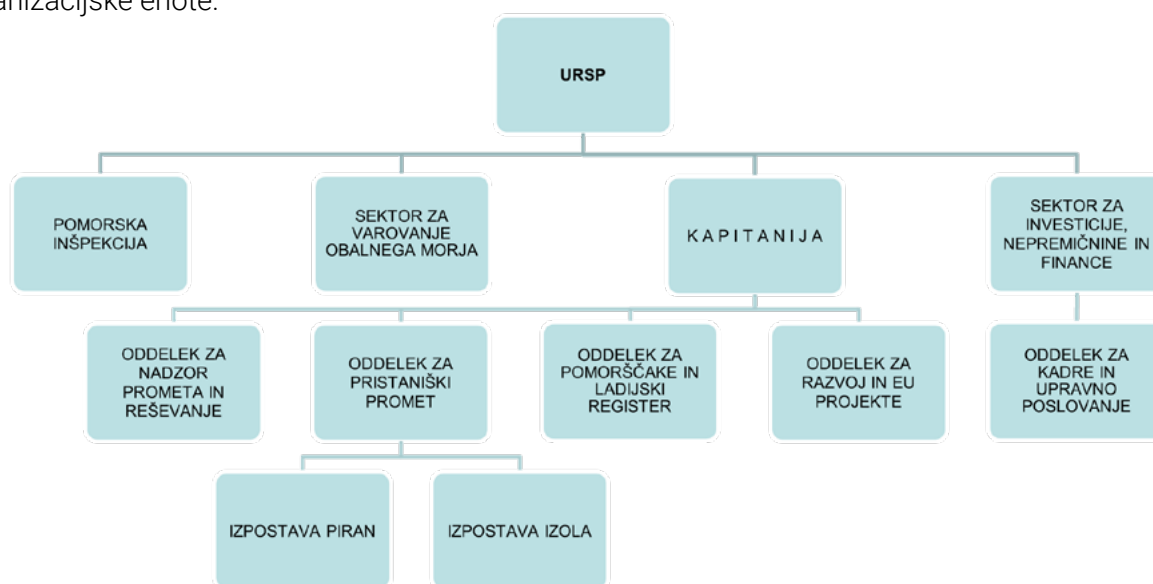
anizacijske enote:

URSP

POMORSKA INŠPEKCIJA

SEKTOR ZA VAROVANJE OBALNEGA MORJA

KAPITANIJA

SEKTOR ZA INVESTICIJE, NEPREMIČNINE IN FINANCE

ODDELEK ZA NADZOR PROMETA IN REŠEVANJE

ODDELEK ZA PRISTANIŠKI PROMET

ODDELEK ZA POMORŠČAKE IN LADIJSKI REGISTER

ODDELEK ZA RAZVOJ IN EU PROJEKTE

ODDELEK ZA KADRE IN UPRAVNO POSLOVANJE

IZPOSTAVA PIRAN

IZPOSTAVA IZOLA